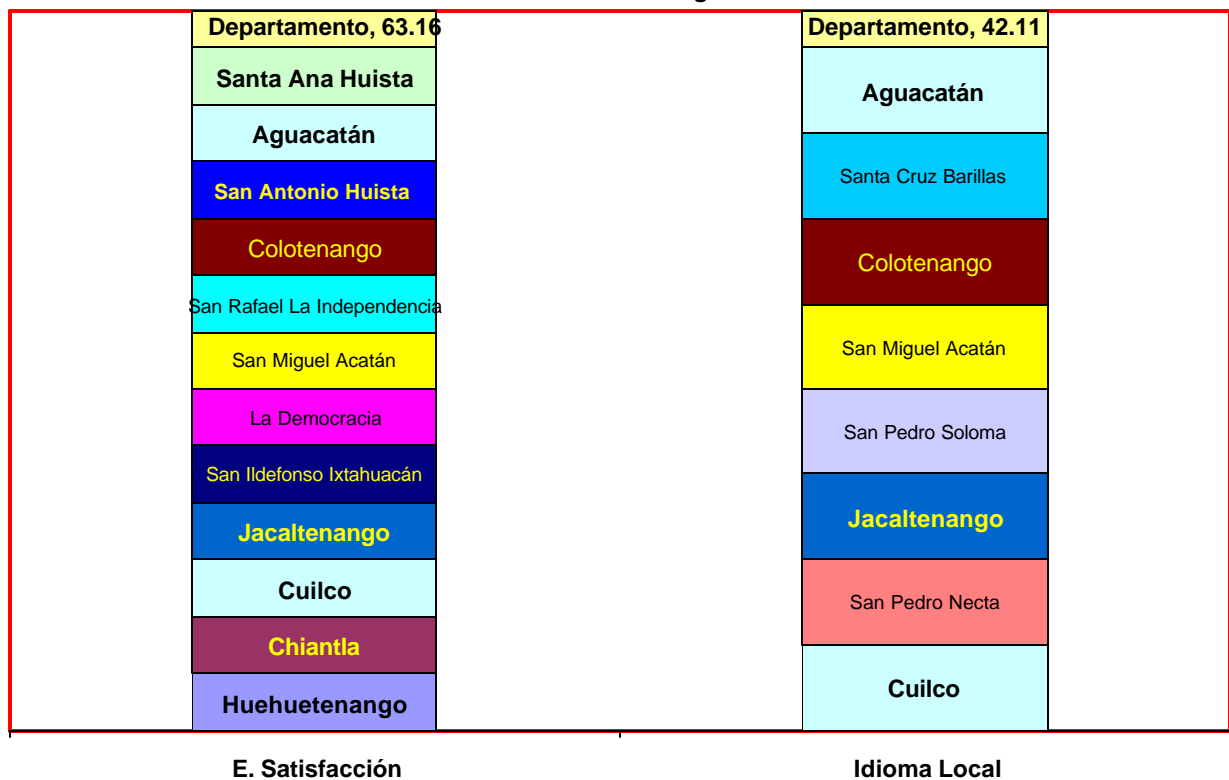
Departamento, 63.16

Santa Ana Huista

Aguacatán

San Antonio Huista

Colotenango

San Rafael La Independencia

San Miguel Acatán

La Democracia

San Ildefonso Ixtahuacán

Jacaltenango

Cuilco

Chiantla

Huehuetenango

Departamento, 42.11

Aguacatán

Santa Cruz Barillas

Colotenango

San Miguel Acatán

San Pedro Soloma

Jacaltenango

San Pedro Necta

Cuilco

E. Satisfacción

Idioma Local